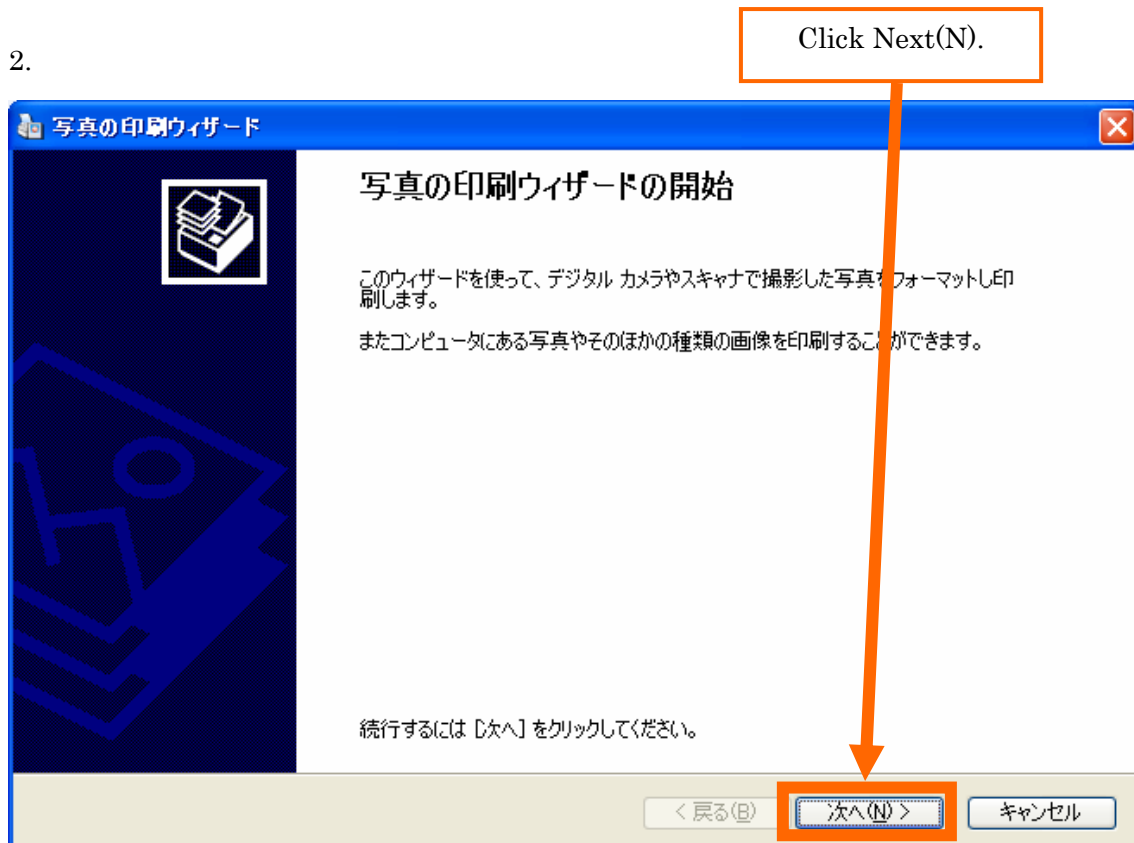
2.

Click Next(N).

写真の印刷ウィザード

写真の印刷ウィザードの開始

このウィザードを使って、デジタル カメラやスキャナで撮影した写真をフォーマットし印刷します。

またコンピュータにある写真やそのほかの種類の画像を印刷することができます。

続行するには [次へ] をクリックしてください。

< 戻る(B)

次へ(N) >

キャンセル